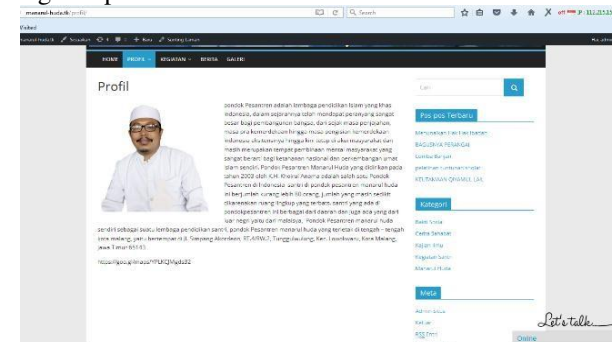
manarul-huda.id/profil/

Search

Visited

manarul-huda.id  Sesuaikan  0  + Baru  Sunting Laman

HOME  PROFIL  KEGIATAN  BERITA  GALERI

Profil

pondok Pesantren adalah lembaga pendidikan Islam yang khas indonesia, dalam sejarahnya telah mendapat peranyang sangat besar bagi pembangunan bangsa, dari sejak masa penjajahan, masa pra kemerdekaan hingga masa sesudah kemerdekaan indonesia dan bahkan hingga kini tetap di akui masyarakat dan masih mempunyai tempat pembinaan mental masyarakat yang sangat berarti bagi ketahanan nasional dan pembangunan umat islam sendiri. Pondok Pesantren Manarul Huda yang didirikan pada tahun 2003 oleh K.H. Khoirul Anam ini adalah salah satu Pondok Pesantren di Indonesia. santri di pondok pesantren manarul huda ini berjumlah kurang lebih 181 orang. jumlah yang masih sedikit dikarenakan ruang lingkup yang terbatas. santri yang ada di pondok pesantren ini berasal dari daerah dan juga ada yang dari luar negri yaitu dari Malaisya. Pondok Pesantren Manarul Huda sendiri sebagai suatu lembaga pendidikan santri, pondok Pesantren manarul huda yang terletak di tengah – tengah kota malang, yaitu bertempat di Jl. Simpang Akordeon, RT.4/RW.7, Tunggulwulung, Kec. Lowokwaru, Kota Malang, Jawa Timur 65143.

https://goo.gl/maps/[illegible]

Cari

Pos-pos Terbaru

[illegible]
BAGI SENJA PERANGAN
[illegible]
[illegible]
KELEMAHAN QANAAH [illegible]

Kategori

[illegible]
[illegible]
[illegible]
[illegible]
Manarul Huda

Meta

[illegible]
Keluar
RSS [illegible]

Let's talk...
Online